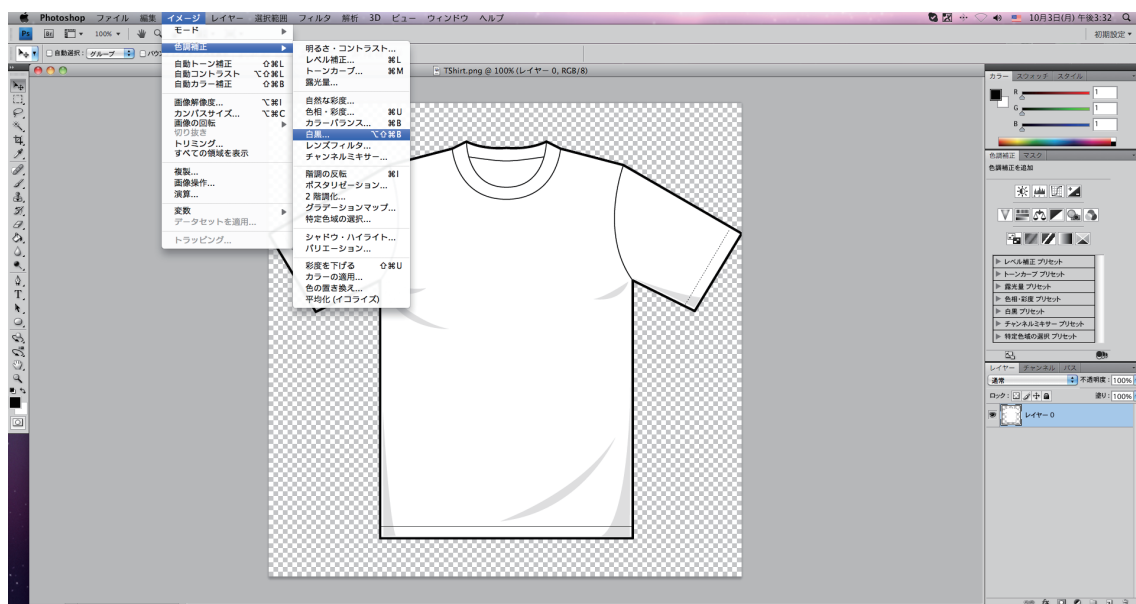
Photoshop ファイル 編集 イメージ レイヤー 選択範囲 フィルタ 解析 3D ビュー ウィンドウ ヘルプ

10月3日(月) 午後3:32

初期設定

自動選択: グループ

100%

モード
色調補正
自動トーン補正 ⇧⌘L
自動コントラスト ⌥⇧⌘L
自動カラー補正 ⇧⌘B
画像解像度... ⌥⌘I
カンバスサイズ... ⌥⌘C
画像の回転
切り抜き
トリミング...
すべての領域を表示
複製...
画像操作...
演算...
変数
データセットを適用...
トラッピング...

明るさ・コントラスト...
レベル補正... ⌘L
トーンカーブ... ⌘M
露光量...
自然な彩度...
色相・彩度... ⌘U
カラーバランス... ⌘B
白黒... ⌥⇧⌘B
レンズフィルタ...
チャンネルミキサー...
階調の反転 ⌘I
ポスタリゼーション...
2 階調化...
グラデーションマップ...
特定色域の選択...
シャドウ・ハイライト...
バリエーション...
彩度を下げる ⇧⌘U
カラーの適用...
色の置き換え...
平均化 (イコライズ)

TShirt.png @ 100% (レイヤー 0, RGB/8)

カラー スウォッチ スタイル
R 1
G 1
B 1

色調補正 マスク
色調補正を追加

レベル補正 プリセット
トーンカーブ プリセット
露光量 プリセット
色相・彩度 プリセット
白黒 プリセット
チャンネルミキサー プリセット
特定色域の選択 プリセット

レイヤー チャンネル パス
通常
不透明度: 100%
ロック:
塗り: 100%
レイヤー 0